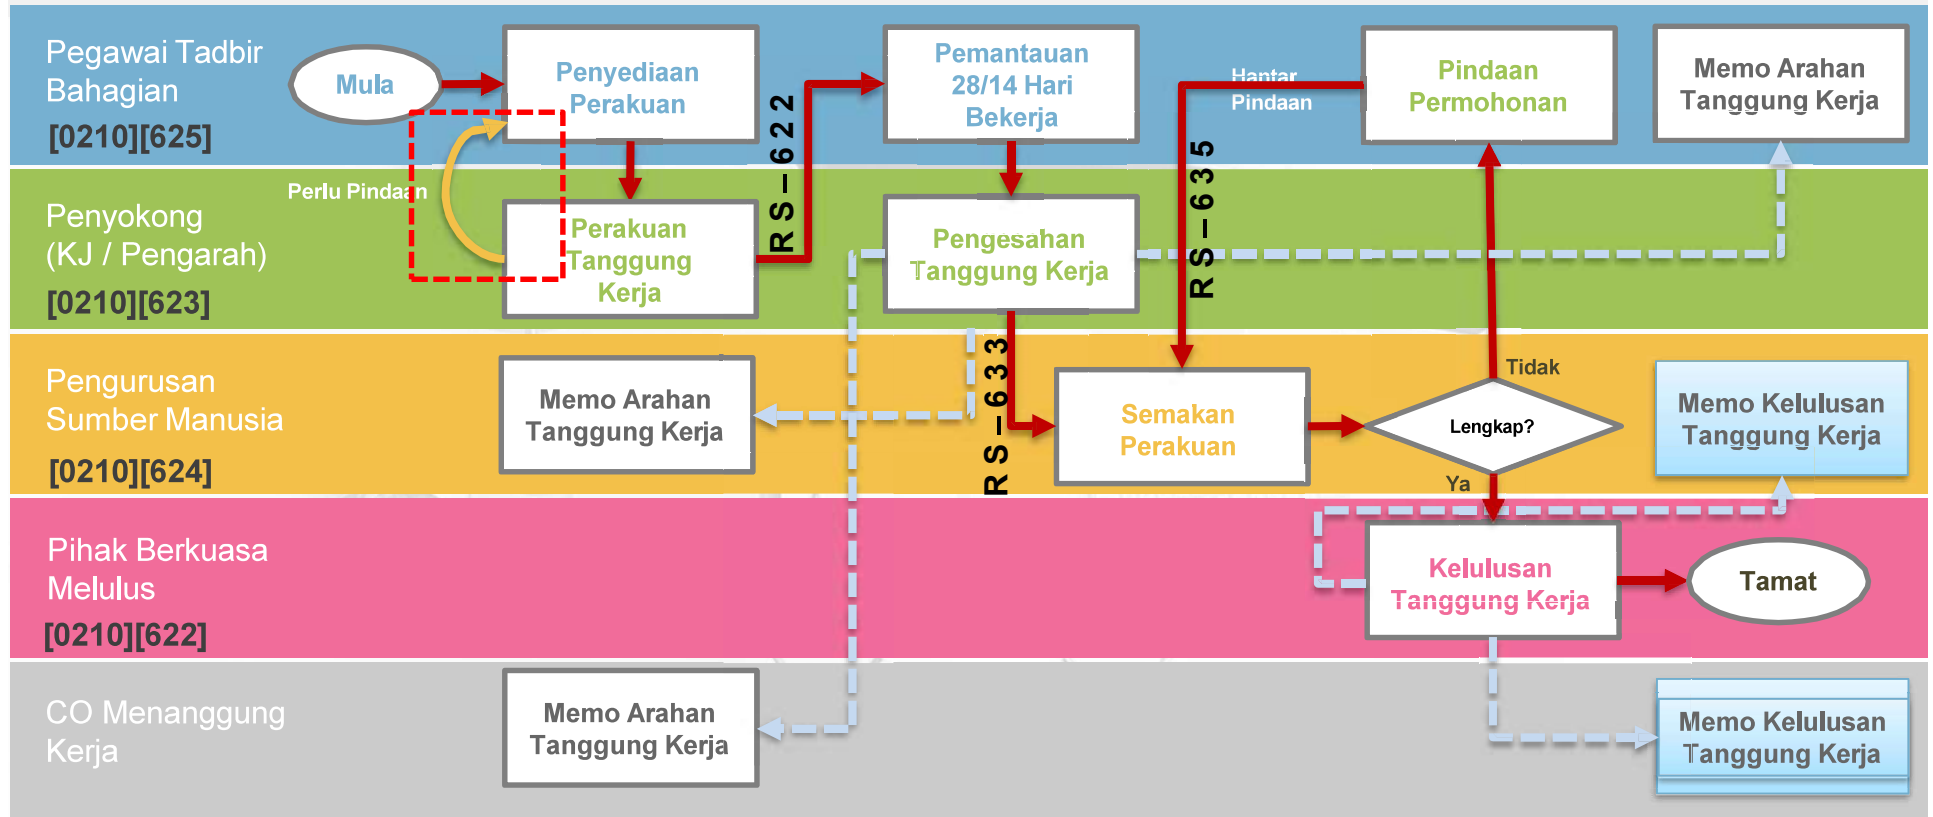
Pegawai Tadbir Bahagian
[0210][625]

Mula

Penyediaan Perakuan

RS – 622

Pemantauan 28/14 Hari Bekerja

Hantar Pindaan

Pindaan Permohonan

Memo Arahan Tanggung Kerja

Penyokong (KJ / Pengarah)
[0210][623]

Perlu Pindaan

Perakuan Tanggung Kerja

Pengesahan Tanggung Kerja

RS – 635

Pengurusan Sumber Manusia
[0210][624]

Memo Arahan Tanggung Kerja

RS – 633

Semakan Perakuan

Tidak

Lengkap?

Ya

Memo Kelulusan Tanggung Kerja

Pihak Berkuasa Melulus
[0210][622]

Kelulusan Tanggung Kerja

Tamat

CO Menanggung Kerja

Memo Arahan Tanggung Kerja

Memo Kelulusan Tanggung Kerja